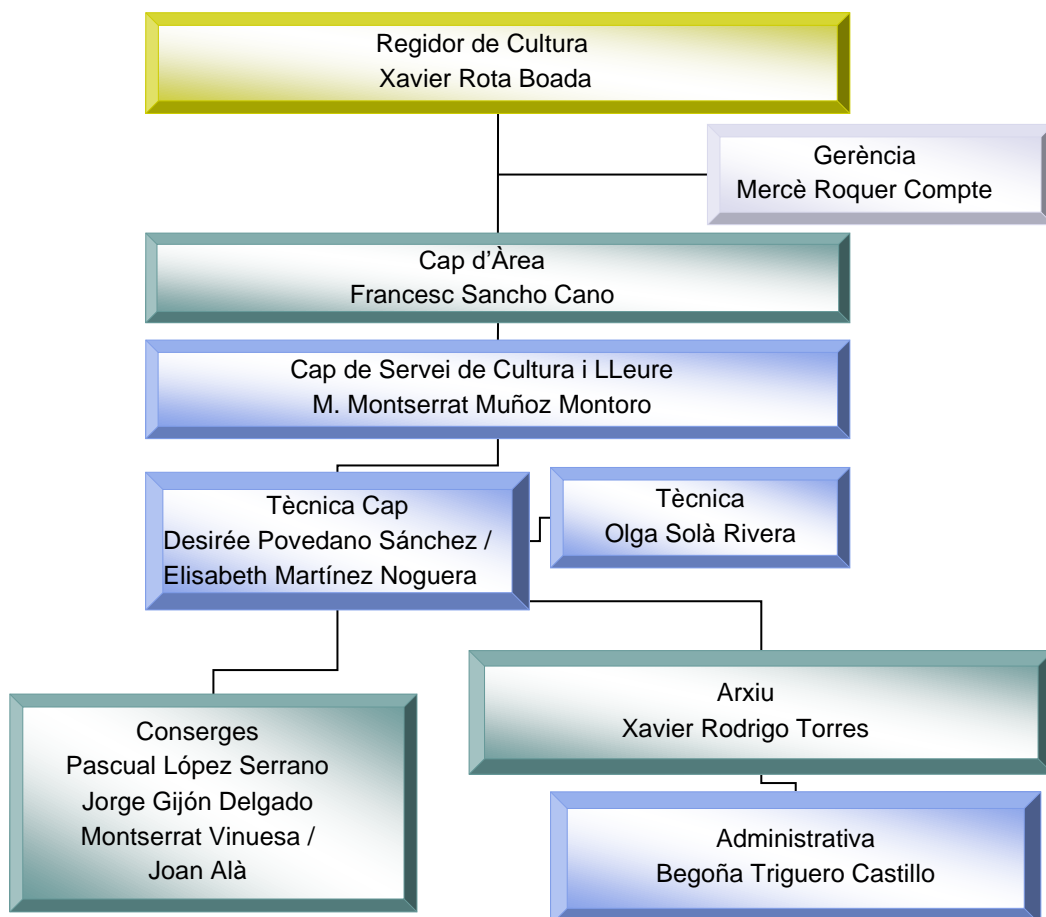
Regidor de Cultura
Xavier Rota Boada

Gerència
Mercè Roquer Compte

Cap d'Àrea
Francesc Sancho Cano

Cap de Servei de Cultura i LLeure
M. Montserrat Muñoz Montoro

Tècnica Cap
Desirée Povedano Sánchez /
Elisabeth Martínez Noguera

Tècnica
Olga Solà Rivera

Conserges
Pascual López Serrano
Jorge Gijón Delgado
Montserrat Vinuesa /
Joan Alà

Arxiu
Xavier Rodrigo Torres

Administrativa
Begoña Triguero Castillo